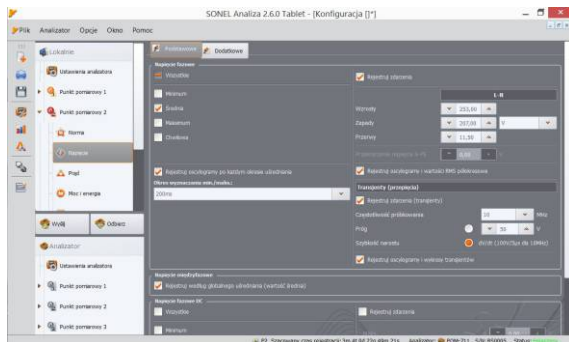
SONEL Analiza 2.6.0 Tablet - [Konfiguracja [1]*]

Plik Analizator Opcje Okno Pomoc

Lokalnie

Ustawienia analizatora

Punkt pomiarowy 1

Punkt pomiarowy 2

Norma

Napięcie

Prąd

Moc i energia

Wyślij

Odbierz

Analizator

Ustawienia analizatora

Punkt pomiarowy 1

Punkt pomiarowy 2

Punkt pomiarowy 3

Podstawowe

Dodatkowe

Napięcie fazowe

Wszystkie

Minimum

Średnia

Maksimum

Chwilowa

Rejestruj zdarzenia

L-N

Wzrosty

253,00

Zapady

207,00

V

Przerwy

11,50

Rejestruj oscylogramy po każdym okresie uśredniania

Okres wyznaczania min./maks.:

200ms

Rejestruj oscylogramy i wartości RMS półokresowe

Transjenty (przepięcia)

Rejestruj zdarzenia (transjenty)

Częstotliwość próbkowania

10

MHz

Próg

50

V

Szybkość narostu

dV/dt (100V/5µs do 10MHz)

Rejestruj oscylogramy i wykresy transjentów

Napięcie międzyfazowe

Rejestruj według globalnego uśredniania (wartość średnia)

Napięcie fazowe DC

Wszystkie

Rejestruj zdarzenia

Minimum

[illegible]

Status: